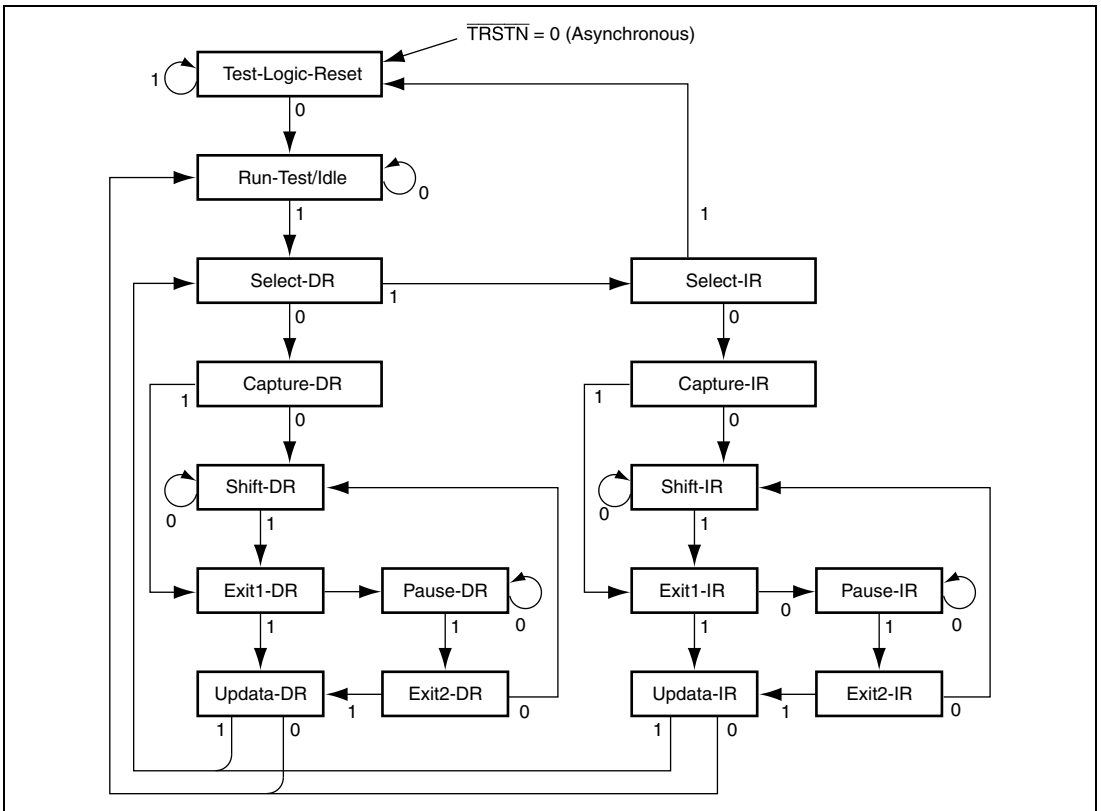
$\overline{TRSTN}$ = 0 (Asynchronous)

1

Test-Logic-Reset

0

Run-Test/Idle

0

1

1

Select-DR

1

Select-IR

0

0

Capture-DR

1

Capture-IR

1

0

0

Shift-DR

0

1

Shift-IR

0

1

Exit1-DR

Pause-DR

0

Exit1-IR

0

Pause-IR

0

1

1

1

1

Updata-DR

1

Exit2-DR

0

Updata-IR

1

Exit2-IR

0

1

0

1

0